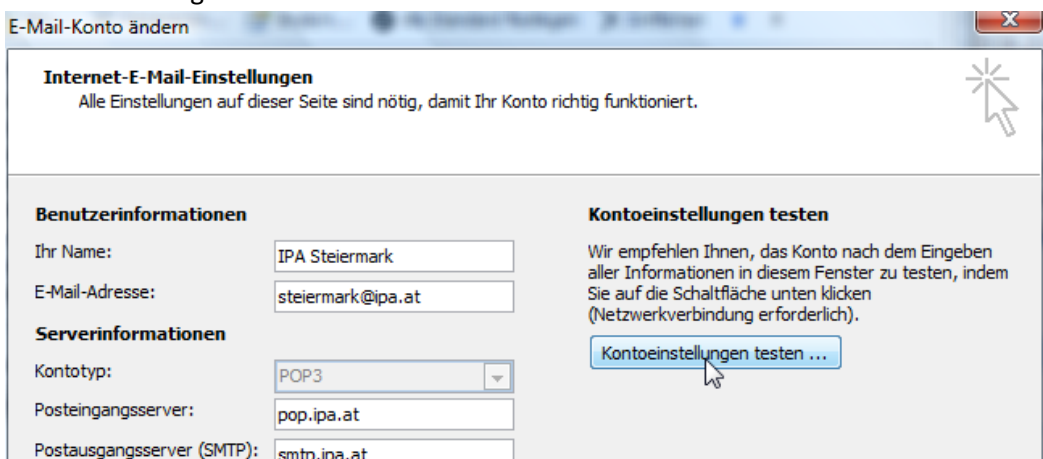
E-Mail-Konto ändern

Internet-E-Mail-Einstellungen
Alle Einstellungen auf dieser Seite sind nötig, damit Ihr Konto richtig funktioniert.

Benutzerinformationen

Ihr Name: IPA Steiermark

E-Mail-Adresse: steiermark@ipa.at

Serverinformationen

Kontotyp: POP3

Posteingangsserver: pop.ipa.at

Postausgangsserver (SMTP): smtp.ipa.at

Kontoeinstellungen testen

Wir empfehlen Ihnen, das Konto nach dem Eingeben aller Informationen in diesem Fenster zu testen, indem Sie auf die Schaltfläche unten klicken (Netzwerkverbindung erforderlich).

Kontoeinstellungen testen ...